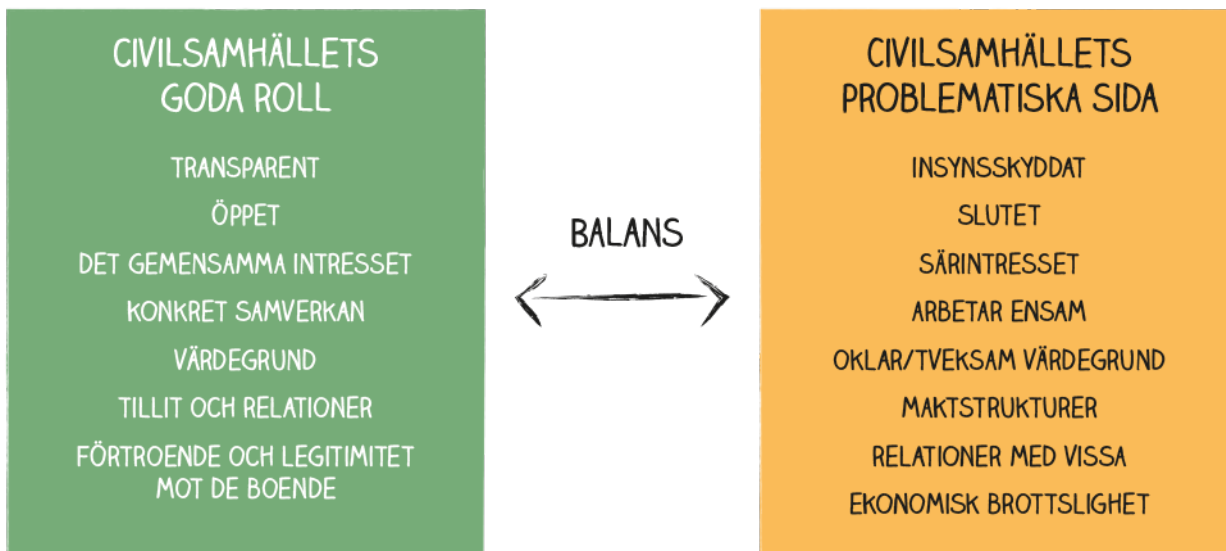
CIVILSAMHÄLLETS GODA ROLL

TRANSPARENT

ÖPPET

DET GEMENSAMMA INTRESSET

KONKRET SAMVERKAN

VÄRDEGRUND

TILLIT OCH RELATIONER

FÖRTROENDE OCH LEGITIMITET MOT DE BOENDE

BALANS

CIVILSAMHÄLLETS PROBLEMATISKA SIDA

INSYNSSKYDDAT

SLUTET

SÄRINTRESSET

ARBETAR ENSAM

OKLAR/TVEKSAM VÄRDEGRUND

MAKTSTRUKTURER

RELATIONER MED VISSA

EKONOMISK BROTTSLIGHET